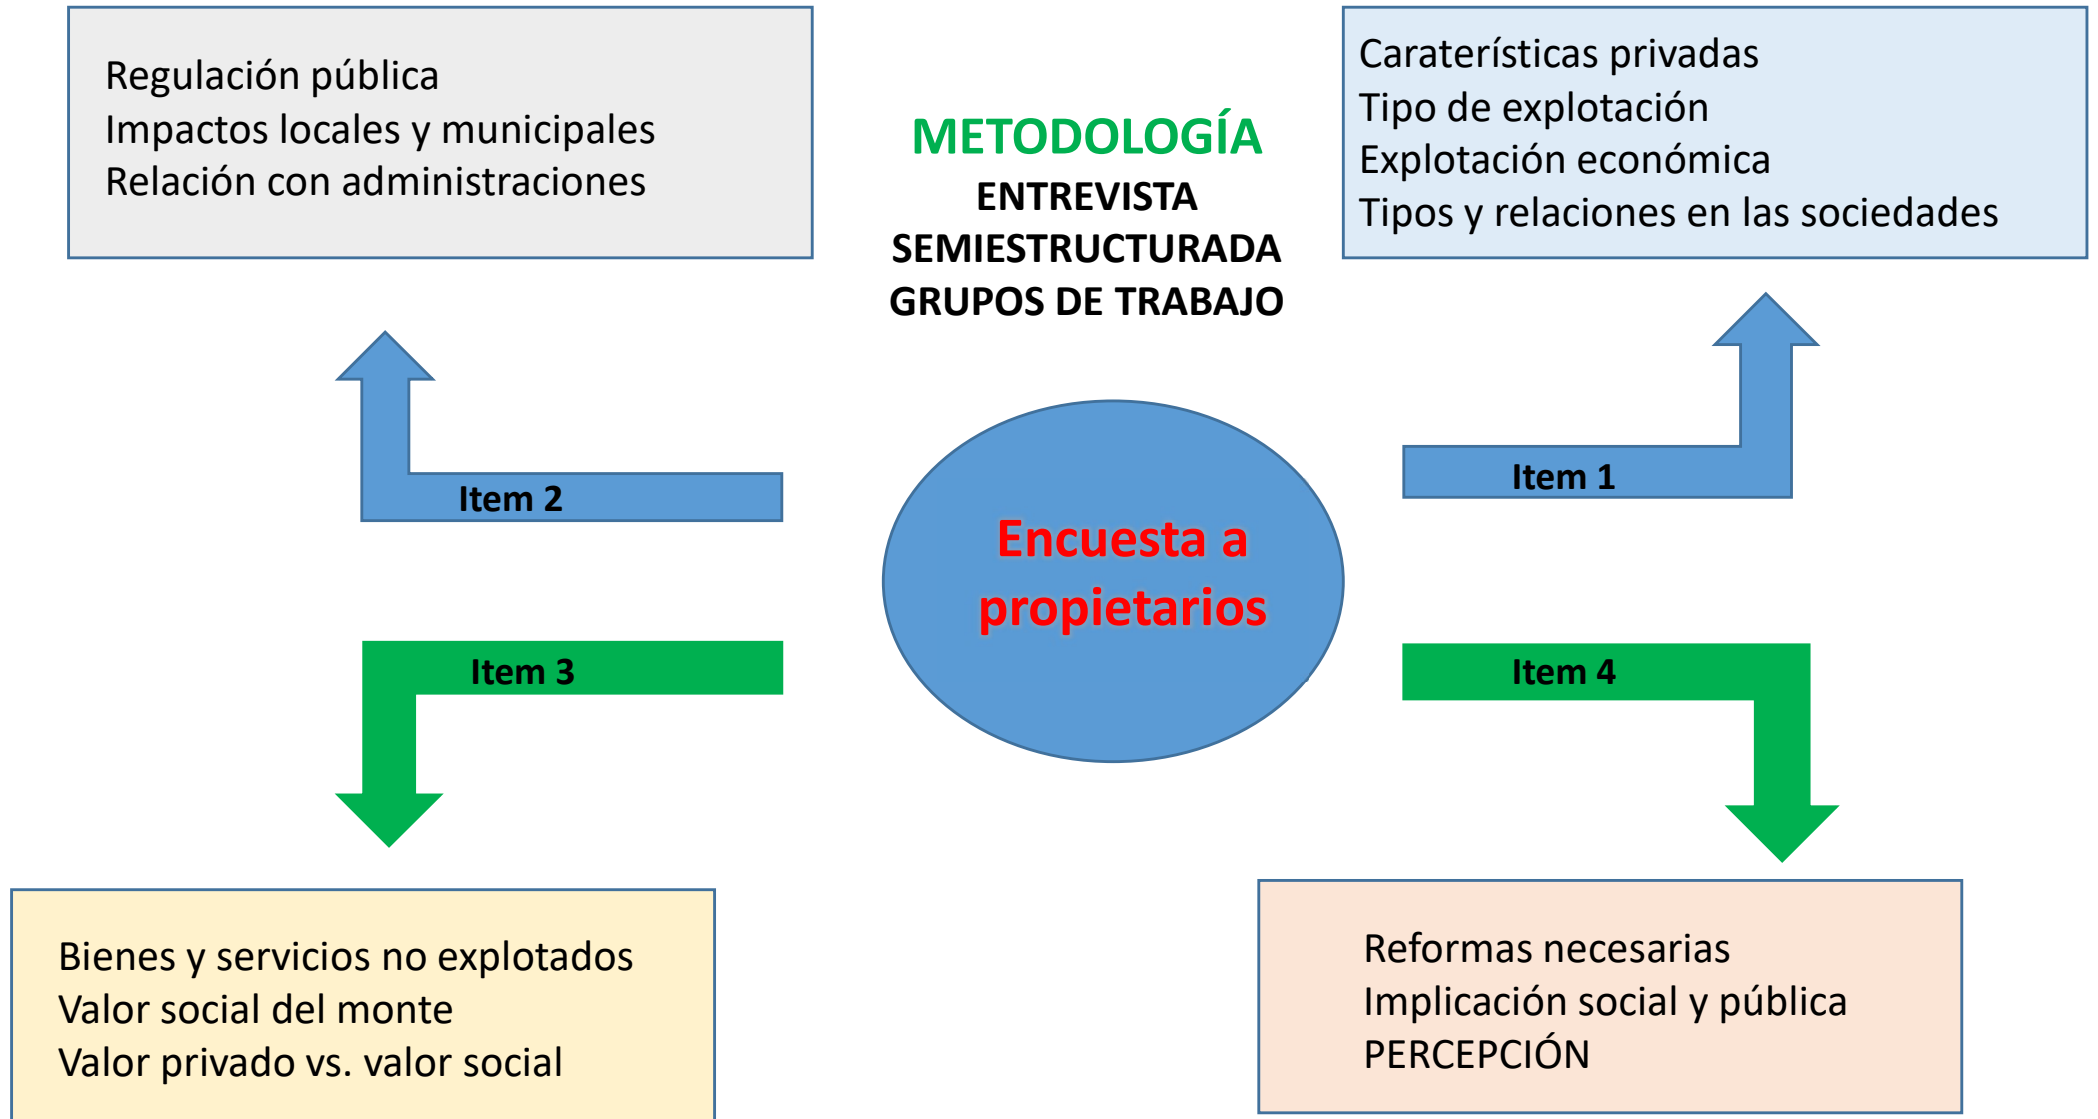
Regulación pública
Impactos locales y municipales
Relación con administraciones

METODOLOGÍA
ENTREVISTA SEMIESTRUCTURADA
GRUPOS DE TRABAJO

Caraterísticas privadas
Tipo de explotación
Explotación económica
Tipos y relaciones en las sociedades

Item 2

Item 1

Encuesta a propietarios

Item 3

Item 4

Bienes y servicios no explotados
Valor social del monte
Valor privado vs. valor social

Reformas necesarias
Implicación social y pública
PERCEPCIÓN